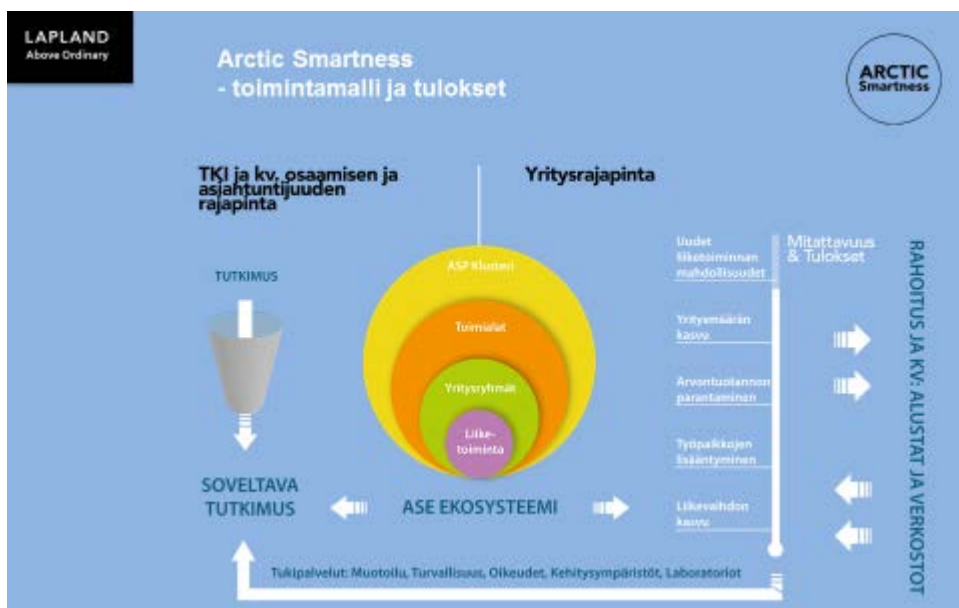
LAPLAND
Above Ordinary

Arctic Smartness
- toimintamalli ja tulokset

ARCTIC
Smartness

TKI ja kv. osaamisen ja asiantuntijuuden rajapinta

Yritysrajapinta

TUTKIMUS

ASP Klusteri

Toimialat

Yritysryhmät

Liiketoiminta

SOVELTAVA TUTKIMUS

ASE EKOSYSTEEMI

Uudet liiketoiminnan mahdollisuudet

Mitattavuus & Tulokset

Yritysmäärän kasvu

Arvontuotannon parantaminen

Työpaikkojen lisääntyminen

Liikevaihdon kasvu

RAHOITUS JA KV. ALUSTAT JA VERKOSTOT

Tukipalvelut: Muotoilu, Turvallisuus, Oikeudet, Kehitysympäristöt, Laboratoriot